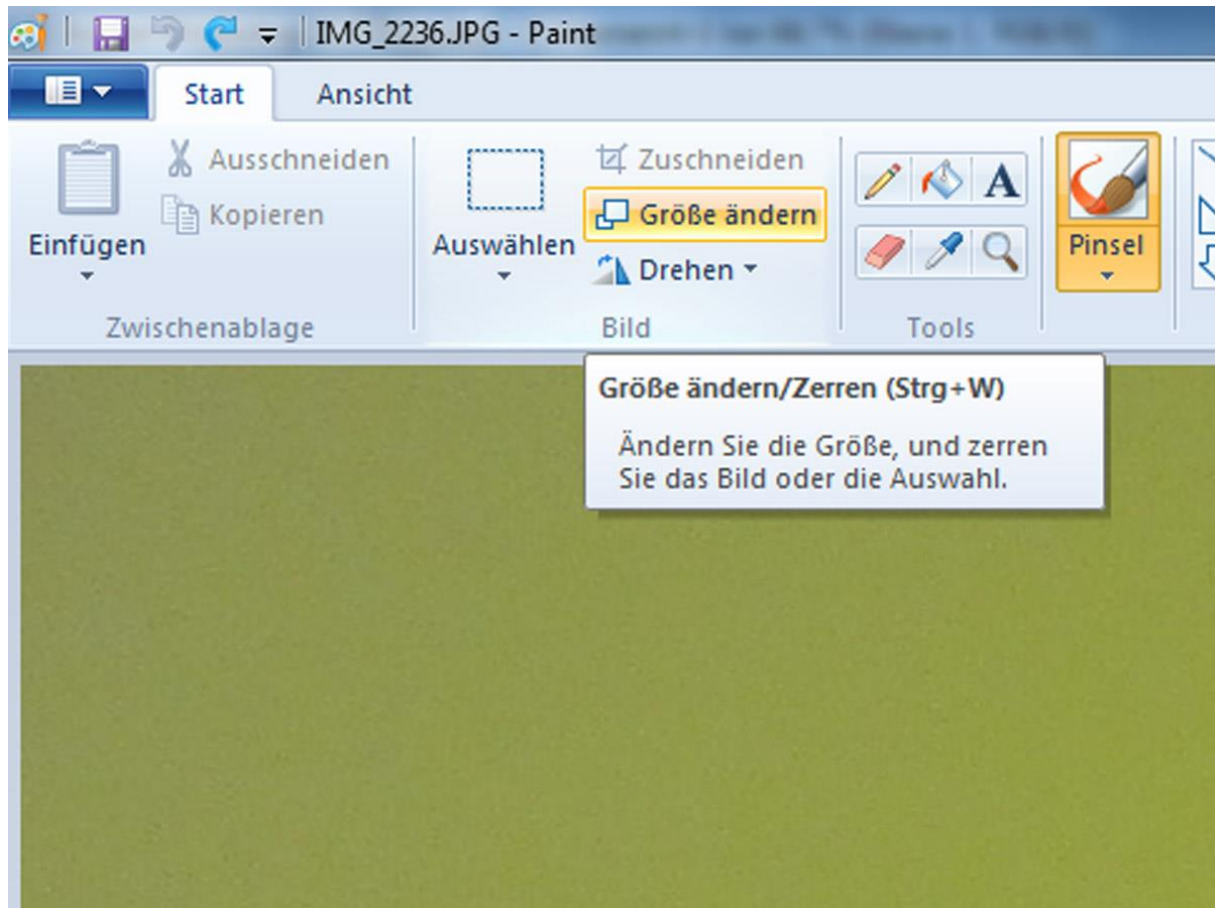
IMG_2236.JPG - Paint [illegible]

Start
Ansicht

Einfügen
Ausschneiden
Kopieren
Zwischenablage

Auswählen
Zuschneiden
Größe ändern
Drehen
Bild

A
Tools

Pinsel

Größe ändern/Zerren (Strg+W)

Ändern Sie die Größe, und zerren Sie das Bild oder die Auswahl.